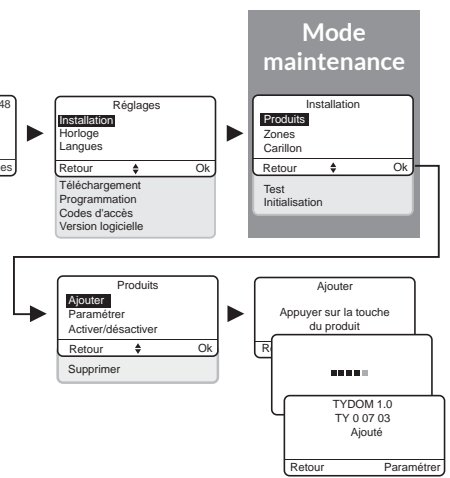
48

es

Réglages
Installation
Horloge
Langues
Retour Ok
Téléchargement
Programmation
Codes d'accès
Version logicielle

Mode maintenance

Installation
Produits
Zones
Carillon
Retour Ok
Test
Initialisation

Produits
Ajouter
Paramétrer
Activer/désactiver
Retour Ok
Supprimer

Ajouter
Appuyer sur la touche du produit
R

TYDOM 1.0
TY 0 07 03
Ajouté
Retour Paramétrer